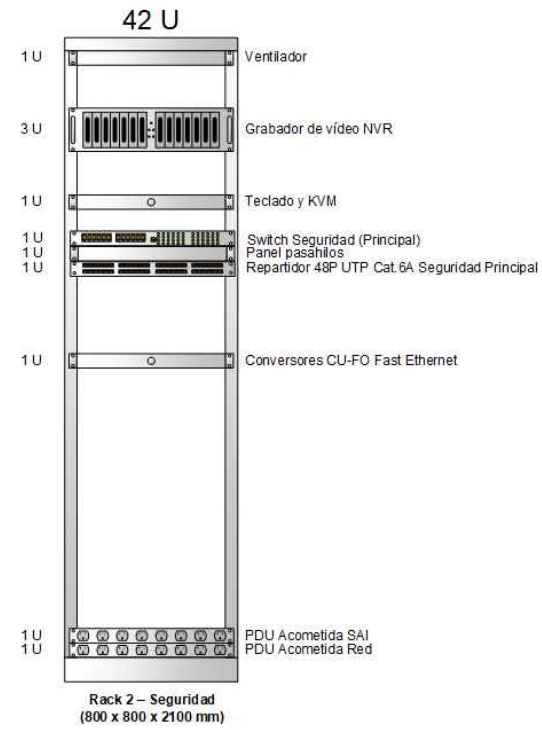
42 U

1 U Ventilador

3 U Grabador de vídeo NVR

1 U Teclado y KVM

1 U Switch Seguridad (Principal)
1 U Panel pasahilos
1 U Repartidor 48P UTP Cat.6A Seguridad Principal

1 U Conversores CU-FO Fast Ethernet

1 U PDU Acometida SAI
1 U PDU Acometida Red

Rack 2 – Seguridad
(800 x 800 x 2100 mm)